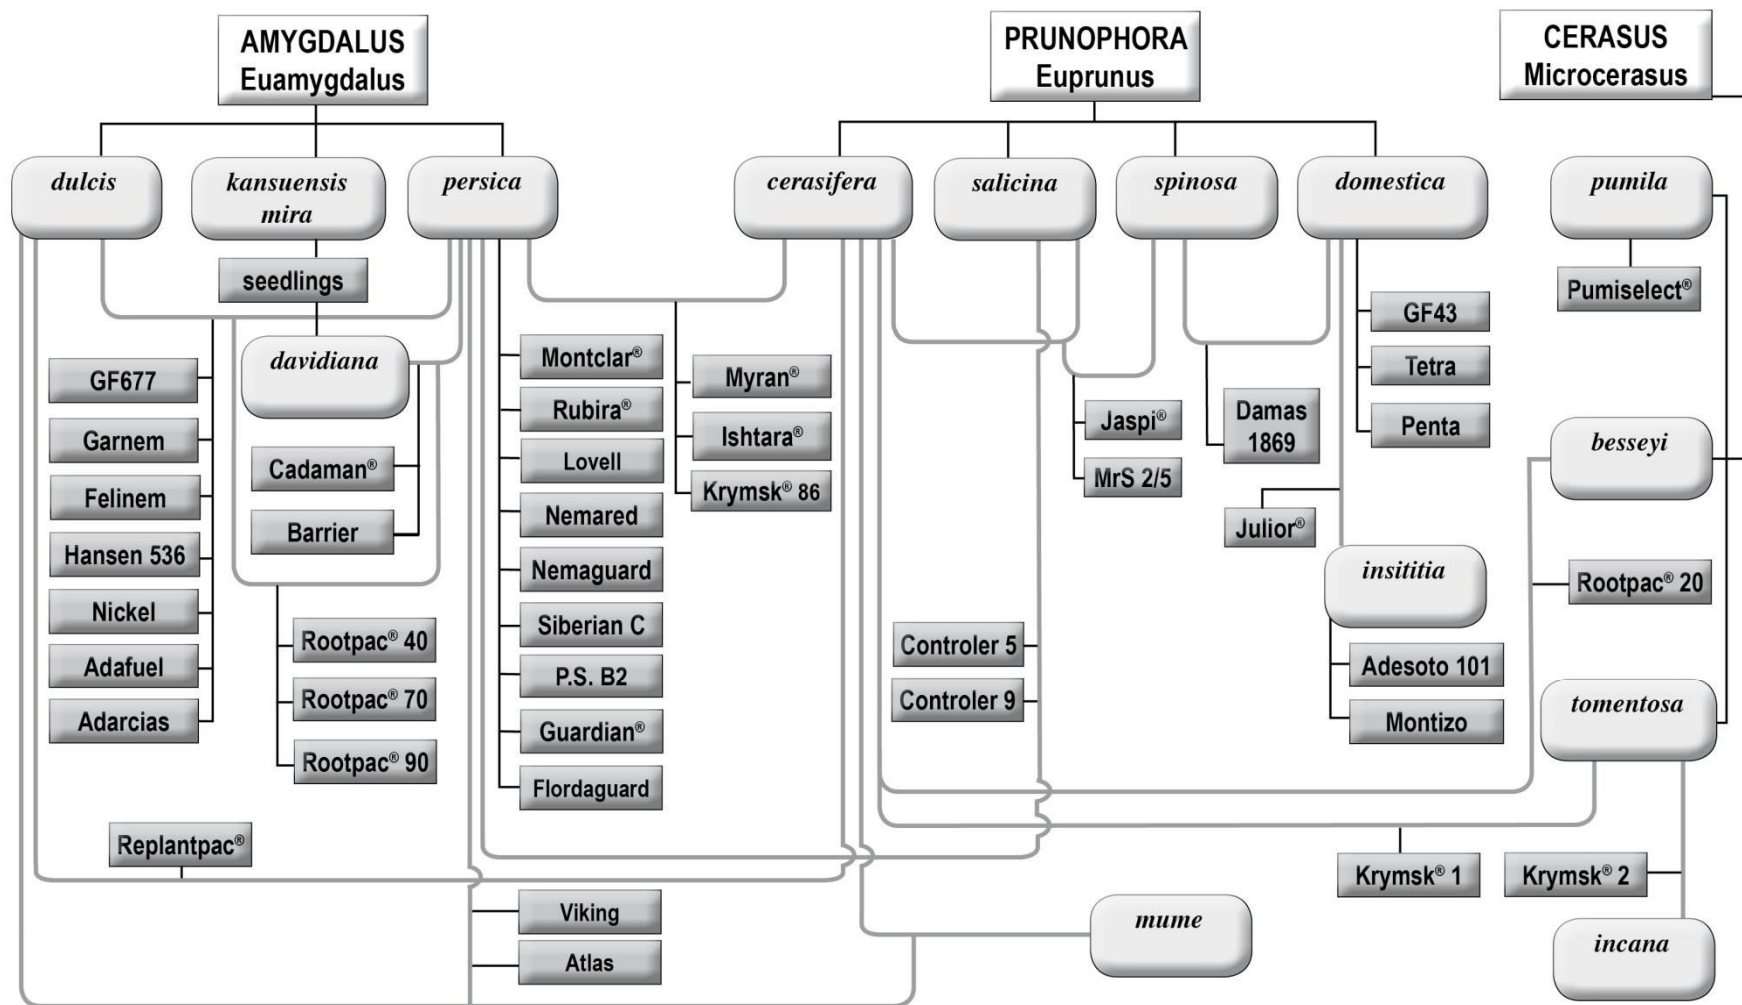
AMYGDALUS
Euamygdalus

PRUNOPHORA
Euprunus

CERASUS
Microcerasus

dulcis

kansuensis
mira

persica

cerasifera

salicina

spinosa

domestica

pumila

seedlings

Pumiselect®

davidiana

GF677

Garnem

Felinem

Hansen 536

Nickel

Adafuel

Adarcias

Cadaman®

Barrier

Montclar®

Rubira®

Lovell

Nemared

Nemaguard

Siberian C

P.S. B2

Guardian®

Flordaguard

Myran®

Ishtara®

Krymsk® 86

Jaspi®

MrS 2/5

Damas
1869

GF43

Tetra

Penta

besseyi

Julior®

insititia

Rootpac® 20

Rootpac® 40

Rootpac® 70

Rootpac® 90

Controler 5

Controler 9

Adesoto 101

Montizo

tomentosa

Replantpac®

Krymsk® 1

Krymsk® 2

Viking

Atlas

mume

incana